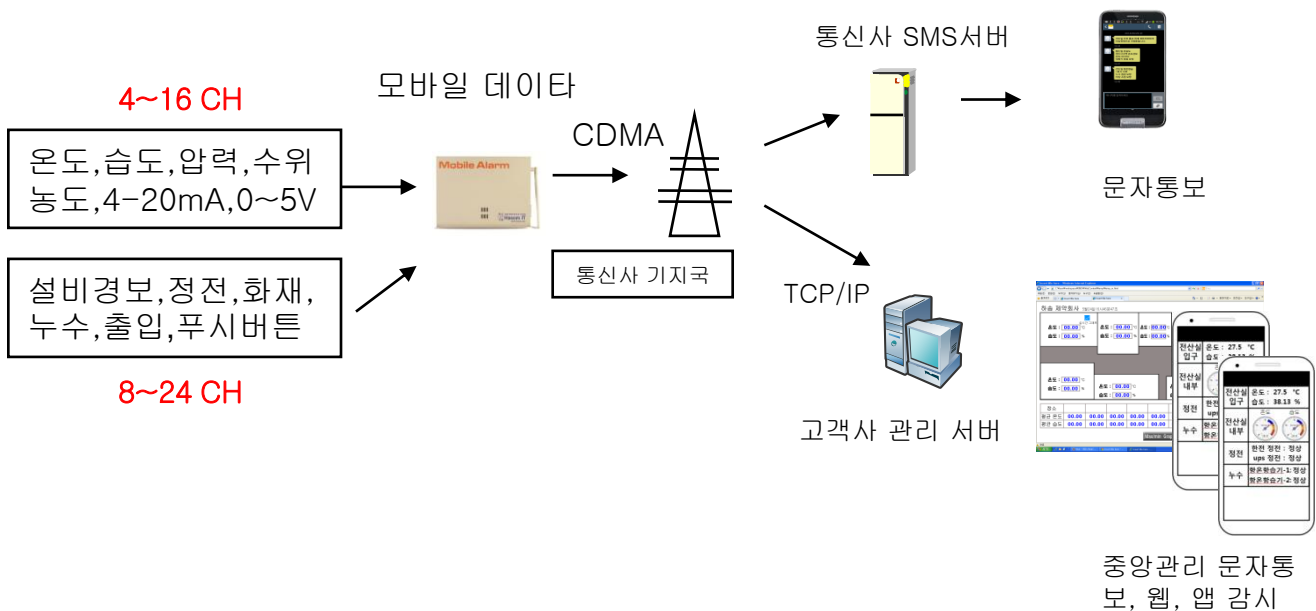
4~16 CH

온도,습도,압력,수위
농도,4-20mA,0~5V

설비경보,정전,화재,
누수,출입,푸시버튼

8~24 CH

모바일 데이타

Mobile Alarm

CDMA

통신사 기지국

통신사 SMS서버

문자통보

TCP/IP

고객사 관리 서버

전산실 입구
온도 : 27.5 °C
습도 : 38.13 %
전산실 내부
정전
한전 정전 : 정상
ups 정전 : 정상
누수
항온항습기-1: 정상
항온항습기-2: 정상

중앙관리 문자통보, 웹, 앱 감시